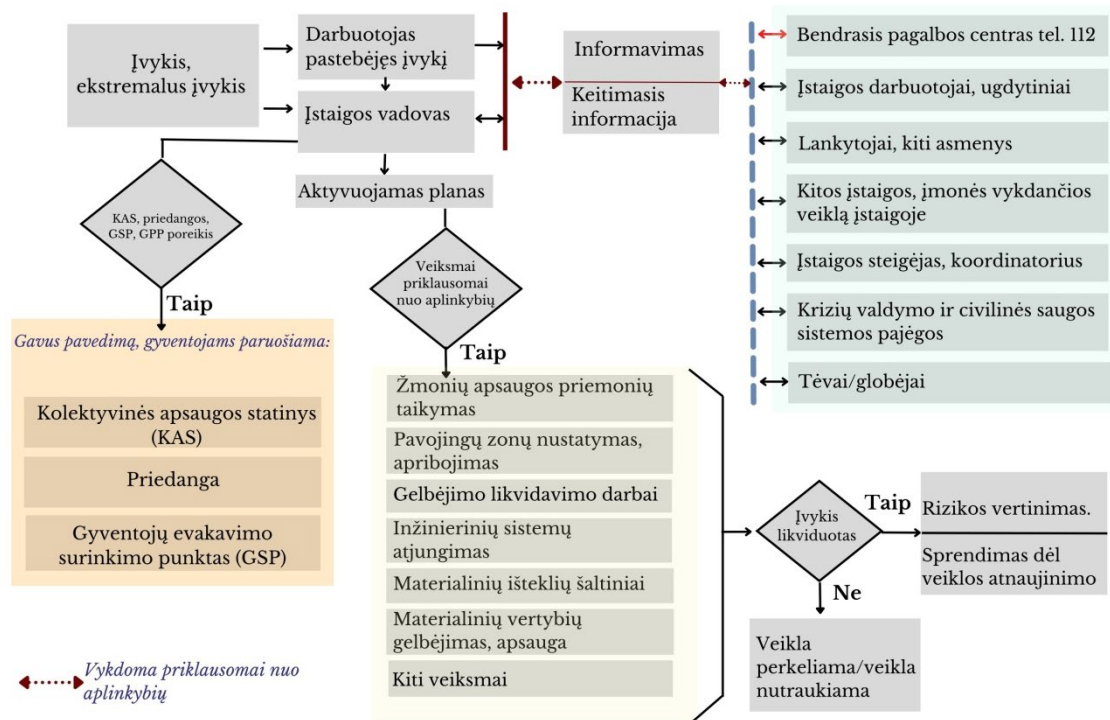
Įvykis, ekstremalus įvykis

Darbuotojas pastebėjęs įvykį

Įstaigos vadovas

Informavimas

Keitimasis informacija

Bendrasis pagalbos centras tel. 112

Įstaigos darbuotojai, ugdytiniai

Lankytojai, kiti asmenys

Kitos įstaigos, įmonės vykdančios veiklą įstaigoje

Įstaigos steigėjas, koordinatorius

Krizių valdymo ir civilinės saugos sistemos pajėgos

Tėvai/globėjai

Aktyvuojamas planas

KAS, priedangos, GSP, GPP poreikis

Taip

Veiksmai priklausomai nuo aplinkybių

Taip

Gavus pavedimą, gyventojams paruošiama:

Kolektyvinės apsaugos statinys (KAS)

Priedanga

Gyventojų evakavimo surinkimo punktas (GSP)

Žmonių apsaugos priemonių taikymas

Pavojingų zonų nustatymas, apribojimas

Gelbėjimo likvidavimo darbai

Inžinierinių sistemų atjungimas

Materialinių išteklių šaltiniai

Materialinių vertybių gelbėjimas, apsauga

Kiti veiksmai

Įvykis likviduotas

Taip

Rizikos vertinimas.

Sprendimas dėl veiklos atnaujinimo

Ne

Veikla perkeliama/veikla nutraukiama

Vykdoma priklausomai nuo aplinkybių